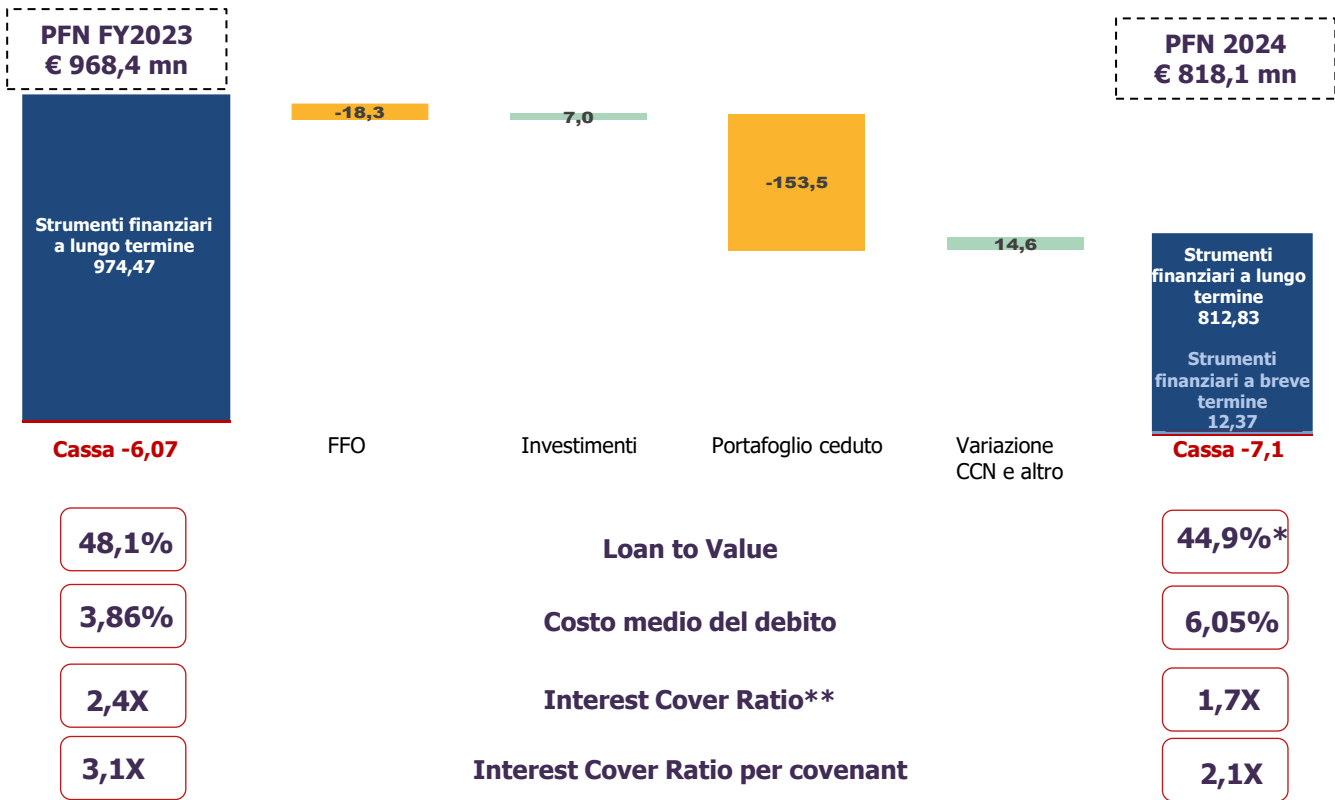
PFN FY2023
€ 968,4 mn

PFN 2024
€ 818,1 mn

Strumenti finanziari a lungo termine 974,47

-18,3

7,0

-153,5

14,6

Strumenti finanziari a lungo termine 812,83

Strumenti finanziari a breve termine 12,37

Cassa -6,07

FFO

Investimenti

Portafoglio ceduto

Variazione CCN e altro

Cassa -7,1

48,1%

Loan to Value

44,9%*

3,86%

Costo medio del debito

6,05%

2,4X

Interest Cover Ratio**

1,7X

3,1X

Interest Cover Ratio per covenant

2,1X